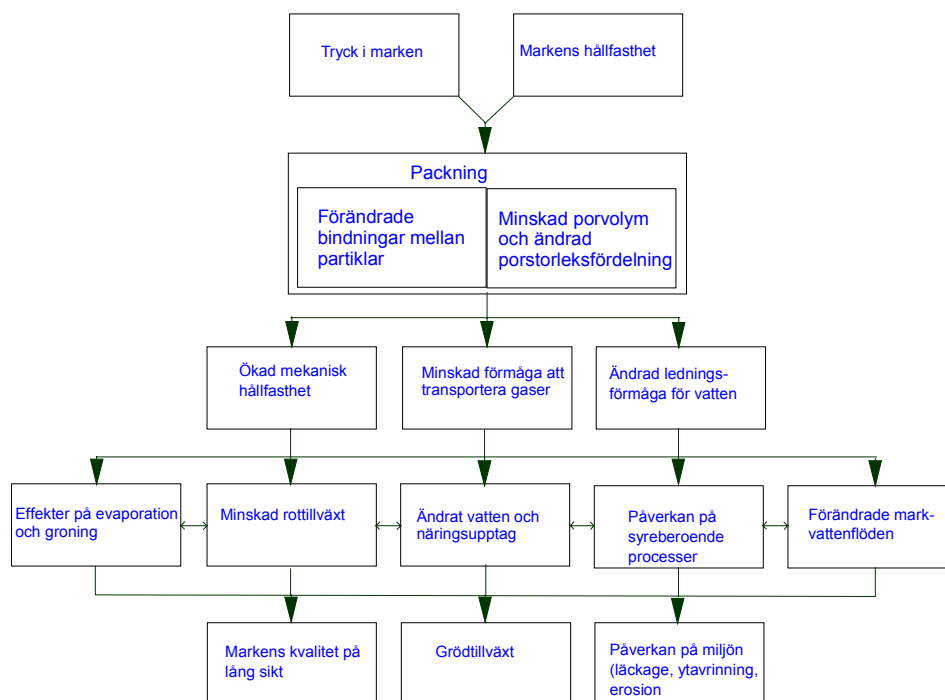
Tryck i marken

Markens hållfasthet

Packning

Förändrade bindningar mellan partiklar

Minskad porvolym och ändrad porstorleksfördelning

Ökad mekanisk hållfasthet

Minskad förmåga att transportera gaser

Ändrad lednings-förmåga för vatten

Effekter på evaporation och groning

Minskad rottillväxt

Ändrat vatten och näringsupptag

Påverkan på syreberoende processer

Förändrade mark-vattenflöden

Markens kvalitet på lång sikt

Grödtillväxt

Påverkan på miljön (läckage, ytavrinning, erosion